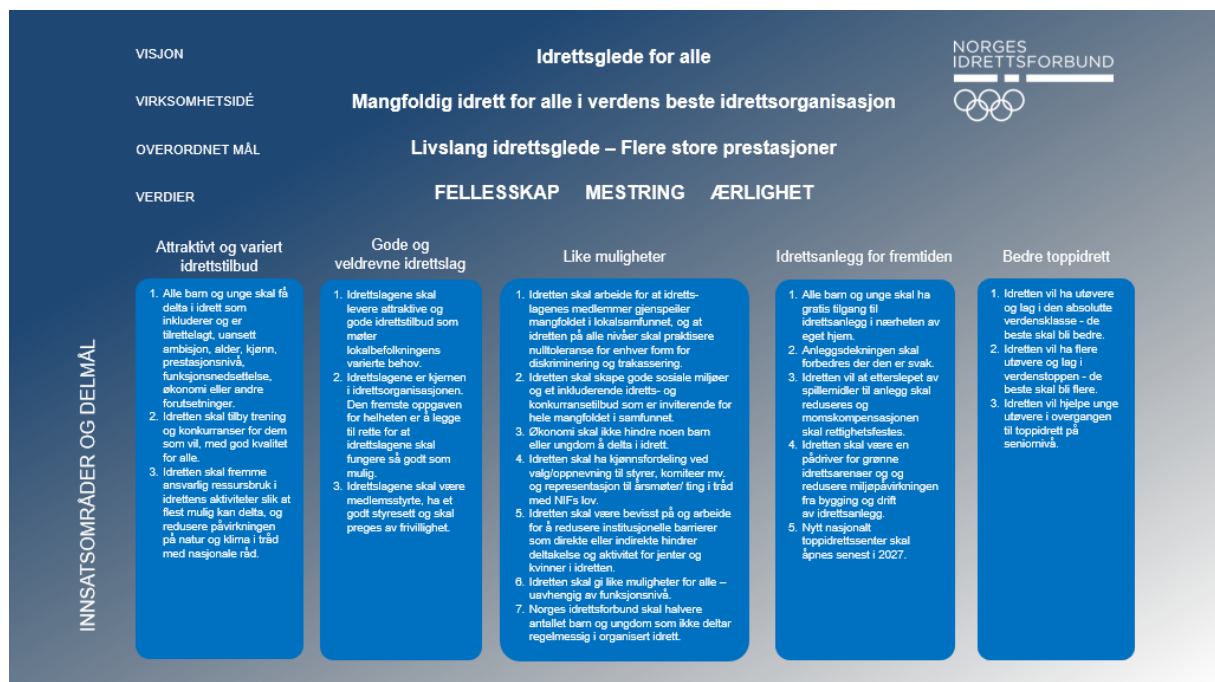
VISJON

Idrettsglede for alle

NORGES IDRETTSFORBUND

VIRKSOMHETSIDÉ

Mangfoldig idrett for alle i verdens beste idrettsorganisasjon

OVERORDNET MÅL

Livslang idrettsglede – Flere store prestasjoner

VERDIER

FELLESSKAP MESTRING ÆRLIGHET

INNSATSOMRÅDER OG DELMÅL

Attraktivt og variert idrettstilbud

1. Alle barn og unge skal få delta i idrett som inkluderer og er tilrettelagt, uansett ambisjon, alder, kjønn, prestasjonsnivå, funksjonsnedsettelse, økonomi eller andre forutsetninger.
2. Idretten skal tilby trening og konkurranser for dem som vil, med god kvalitet for alle.
3. Idretten skal fremme ansvarlig ressursbruk i idrettens aktiviteter slik at flest mulig kan delta, og redusere påvirkningen på natur og klima i tråd med nasjonale råd.

Gode og veldrevne idrettslag

1. Idrettslagene skal levere attraktive og gode idrettstilbud som møter lokalbefolkningens varierte behov.
2. Idrettslagene er kjernen i idrettsorganisasjonen. Den fremste oppgaven for helheten er å legge til rette for at idrettslagene skal fungere så godt som mulig.
3. Idrettslagene skal være medlemsstyrte, ha et godt styresett og skal preges av frivillighet.

Like muligheter

1. Idretten skal arbeide for at idrettslagenes medlemmer gjenspeiler mangfoldet i lokalsamfunnet, og at idretten på alle nivåer skal praktisere nulltoleranse for enhver form for diskriminering og trakassering.
2. Idretten skal skape gode sosiale miljøer og et inkluderende idretts- og konkurransetilbud som er inviterende for hele mangfoldet i samfunnet.
3. Økonomi skal ikke hindre noen barn eller ungdom å delta i idrett.
4. Idretten skal ha kjønnsfordeling ved valg/oppnevning til styrer, komiteer mv. og representasjon til årsmøter/ ting i tråd med NIFs lov.
5. Idretten skal være bevisst på og arbeide for å redusere institusjonelle barrierer som direkte eller indirekte hindrer deltakelse og aktivitet for jenter og kvinner i idretten.
6. Idretten skal gi like muligheter for alle – uavhengig av funksjonsnivå.
7. Norges idrettsforbund skal halvere antallet barn og ungdom som ikke deltar regelmessig i organisert idrett.

Idrettsanlegg for fremtiden

1. Alle barn og unge skal ha gratis tilgang til idrettsanlegg i nærheten av eget hjem.
2. Anleggsdekningen skal forbedres der den er svak.
3. Idretten vil at etterslepet av spillemidler til anlegg skal reduseres og momskompensasjonen skal rettighetsfestes.
4. Idretten skal være en pådriver for grønne idrettsarenaer og og redusere miljøpåvirkningen fra bygging og drift av idrettsanlegg.
5. Nytt nasjonalt toppidrettssenter skal åpnes senest i 2027.

Bedre toppidrett

1. Idretten vil ha utøvere og lag i den absolutte verdensklasse - de beste skal bli bedre.
2. Idretten vil ha flere utøvere og lag i verdenstoppen - de beste skal bli flere.
3. Idretten vil hjelpe unge utøvere i overgangen til toppidrett på seniornivå.